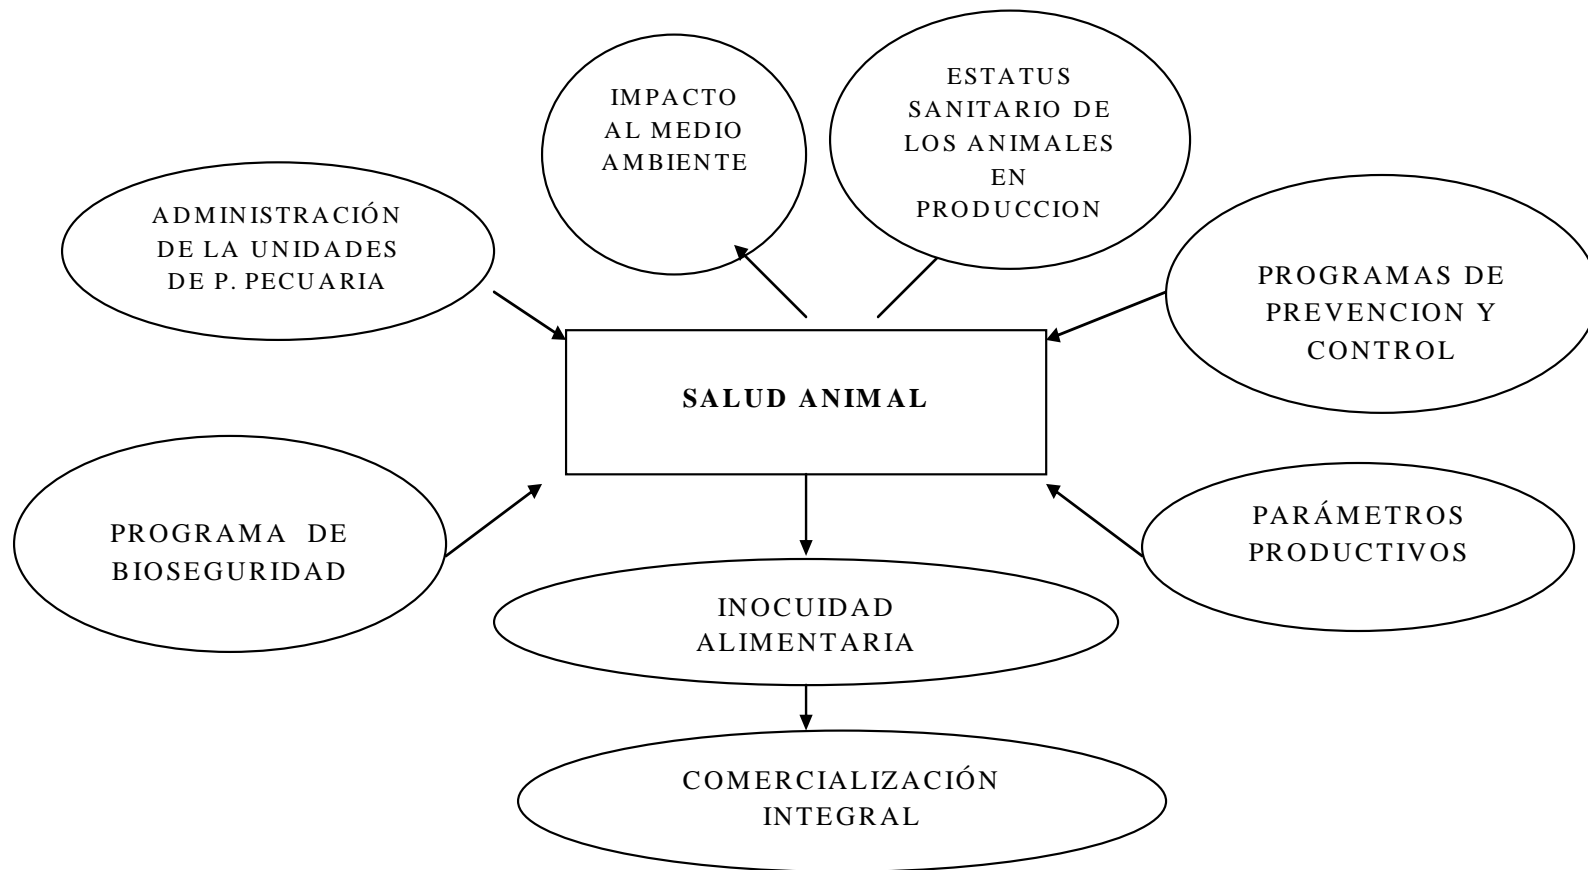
IMPACTO AL MEDIO AMBIENTE

ESTATUS SANITARIO DE LOS ANIMALES EN PRODUCCION

ADMINISTRACIÓN DE LA UNIDADES DE P. PECUARIA

PROGRAMAS DE PREVENCION Y CONTROL

SALUD ANIMAL

PROGRAMA DE BIOSEGURIDAD

PARÁMETROS PRODUCTIVOS

INOCUIDAD ALIMENTARIA

COMERCIALIZACIÓN INTEGRAL